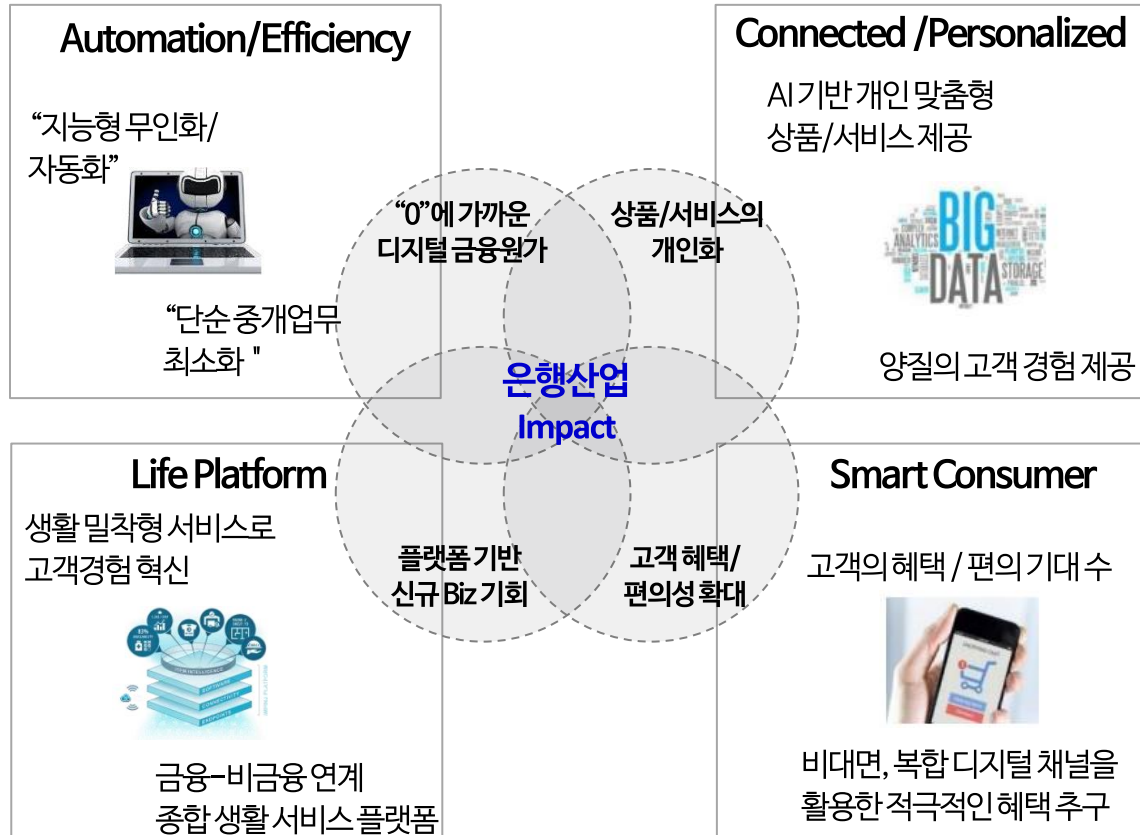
Automation/Efficiency

"지능형 무인화/자동화"

"단순 중개업무 최소화 "

Connected /Personalized

AI 기반 개인 맞춤형 상품/서비스 제공

BIG DATA

ANALYTICS

STORAGE

양질의 고객 경험 제공

"0"에 가까운 디지털 금융원가

상품/서비스의 개인화

은행산업 Impact

플랫폼 기반 신규 Biz 기회

고객 혜택/ 편의성 확대

Life Platform

생활 밀착형 서비스로 고객경험 혁신

금융-비금융 연계 종합 생활 서비스 플랫폼

Smart Consumer

고객의 혜택 / 편의 기대 수

비대면, 복합 디지털 채널을 활용한 적극적인 혜택 추구